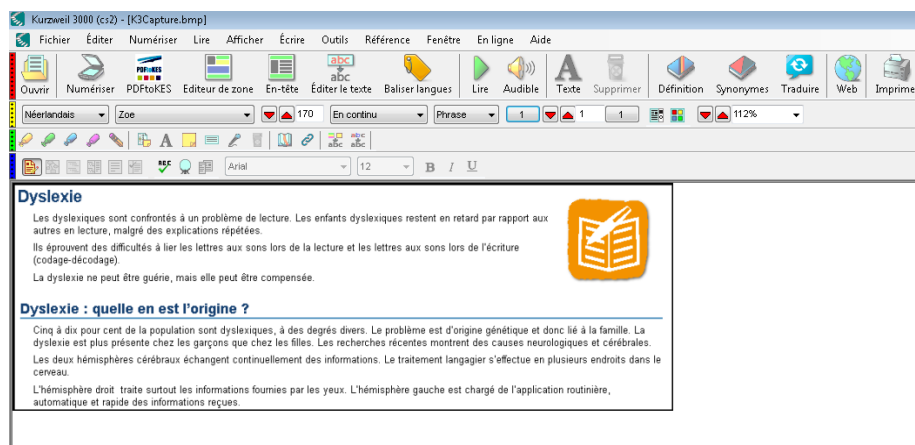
Kurzweil 3000 (cs2) - [K3Capture.bmp]

Fichier Éditer Numériser Lire Afficher Écrire Outils Référence Fenêtre En ligne Aide

Ouvrir Numériser PDFtoKES Editeur de zone En-tête Éditer le texte Baliser langues Lire Audible Texte Supprimer Définition Synonymes Traduire Web Imprime

PDFtoKES

abc abc

Néerlandais Zoe 170 En continu Phrase 1 1 1 112%

Arial 12 B I U

Dyslexie

Les dyslexiques sont confrontés à un problème de lecture. Les enfants dyslexiques restent en retard par rapport aux autres en lecture, malgré des explications répétées.

Ils éprouvent des difficultés à lier les lettres aux sons lors de la lecture et les lettres aux sons lors de l'écriture (codage-décodage).

La dyslexie ne peut être guérie, mais elle peut être compensée.

Dyslexie : quelle en est l'origine ?

Cinq à dix pour cent de la population sont dyslexiques, à des degrés divers. Le problème est d'origine génétique et donc lié à la famille. La dyslexie est plus présente chez les garçons que chez les filles. Les recherches récentes montrent des causes neurologiques et cérébrales.

Les deux hémisphères cérébraux échangent continuellement des informations. Le traitement langagier s'effectue en plusieurs endroits dans le cerveau.

L'hémisphère droit traite surtout les informations fournies par les yeux. L'hémisphère gauche est chargé de l'application routinière, automatique et rapide des informations reçues.